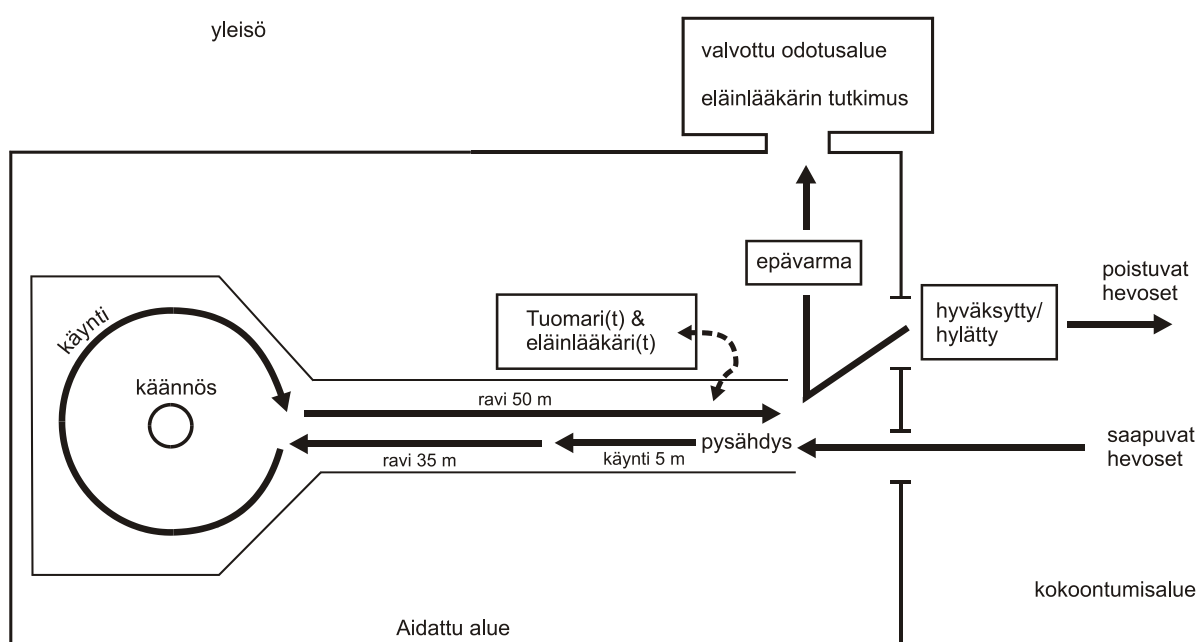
yleisö

valvottu odotusalue

eläinlääkärin tutkimus

epävarma

poistuvat hevoset

Tuomari(t) & eläinlääkäri(t)

hyväksytty/ hylätty

käynti

käännös

ravi 50 m

pysähdys

saapuvat hevoset

ravi 35 m

käynti 5 m

kokoontumisalue

Aidattu alue